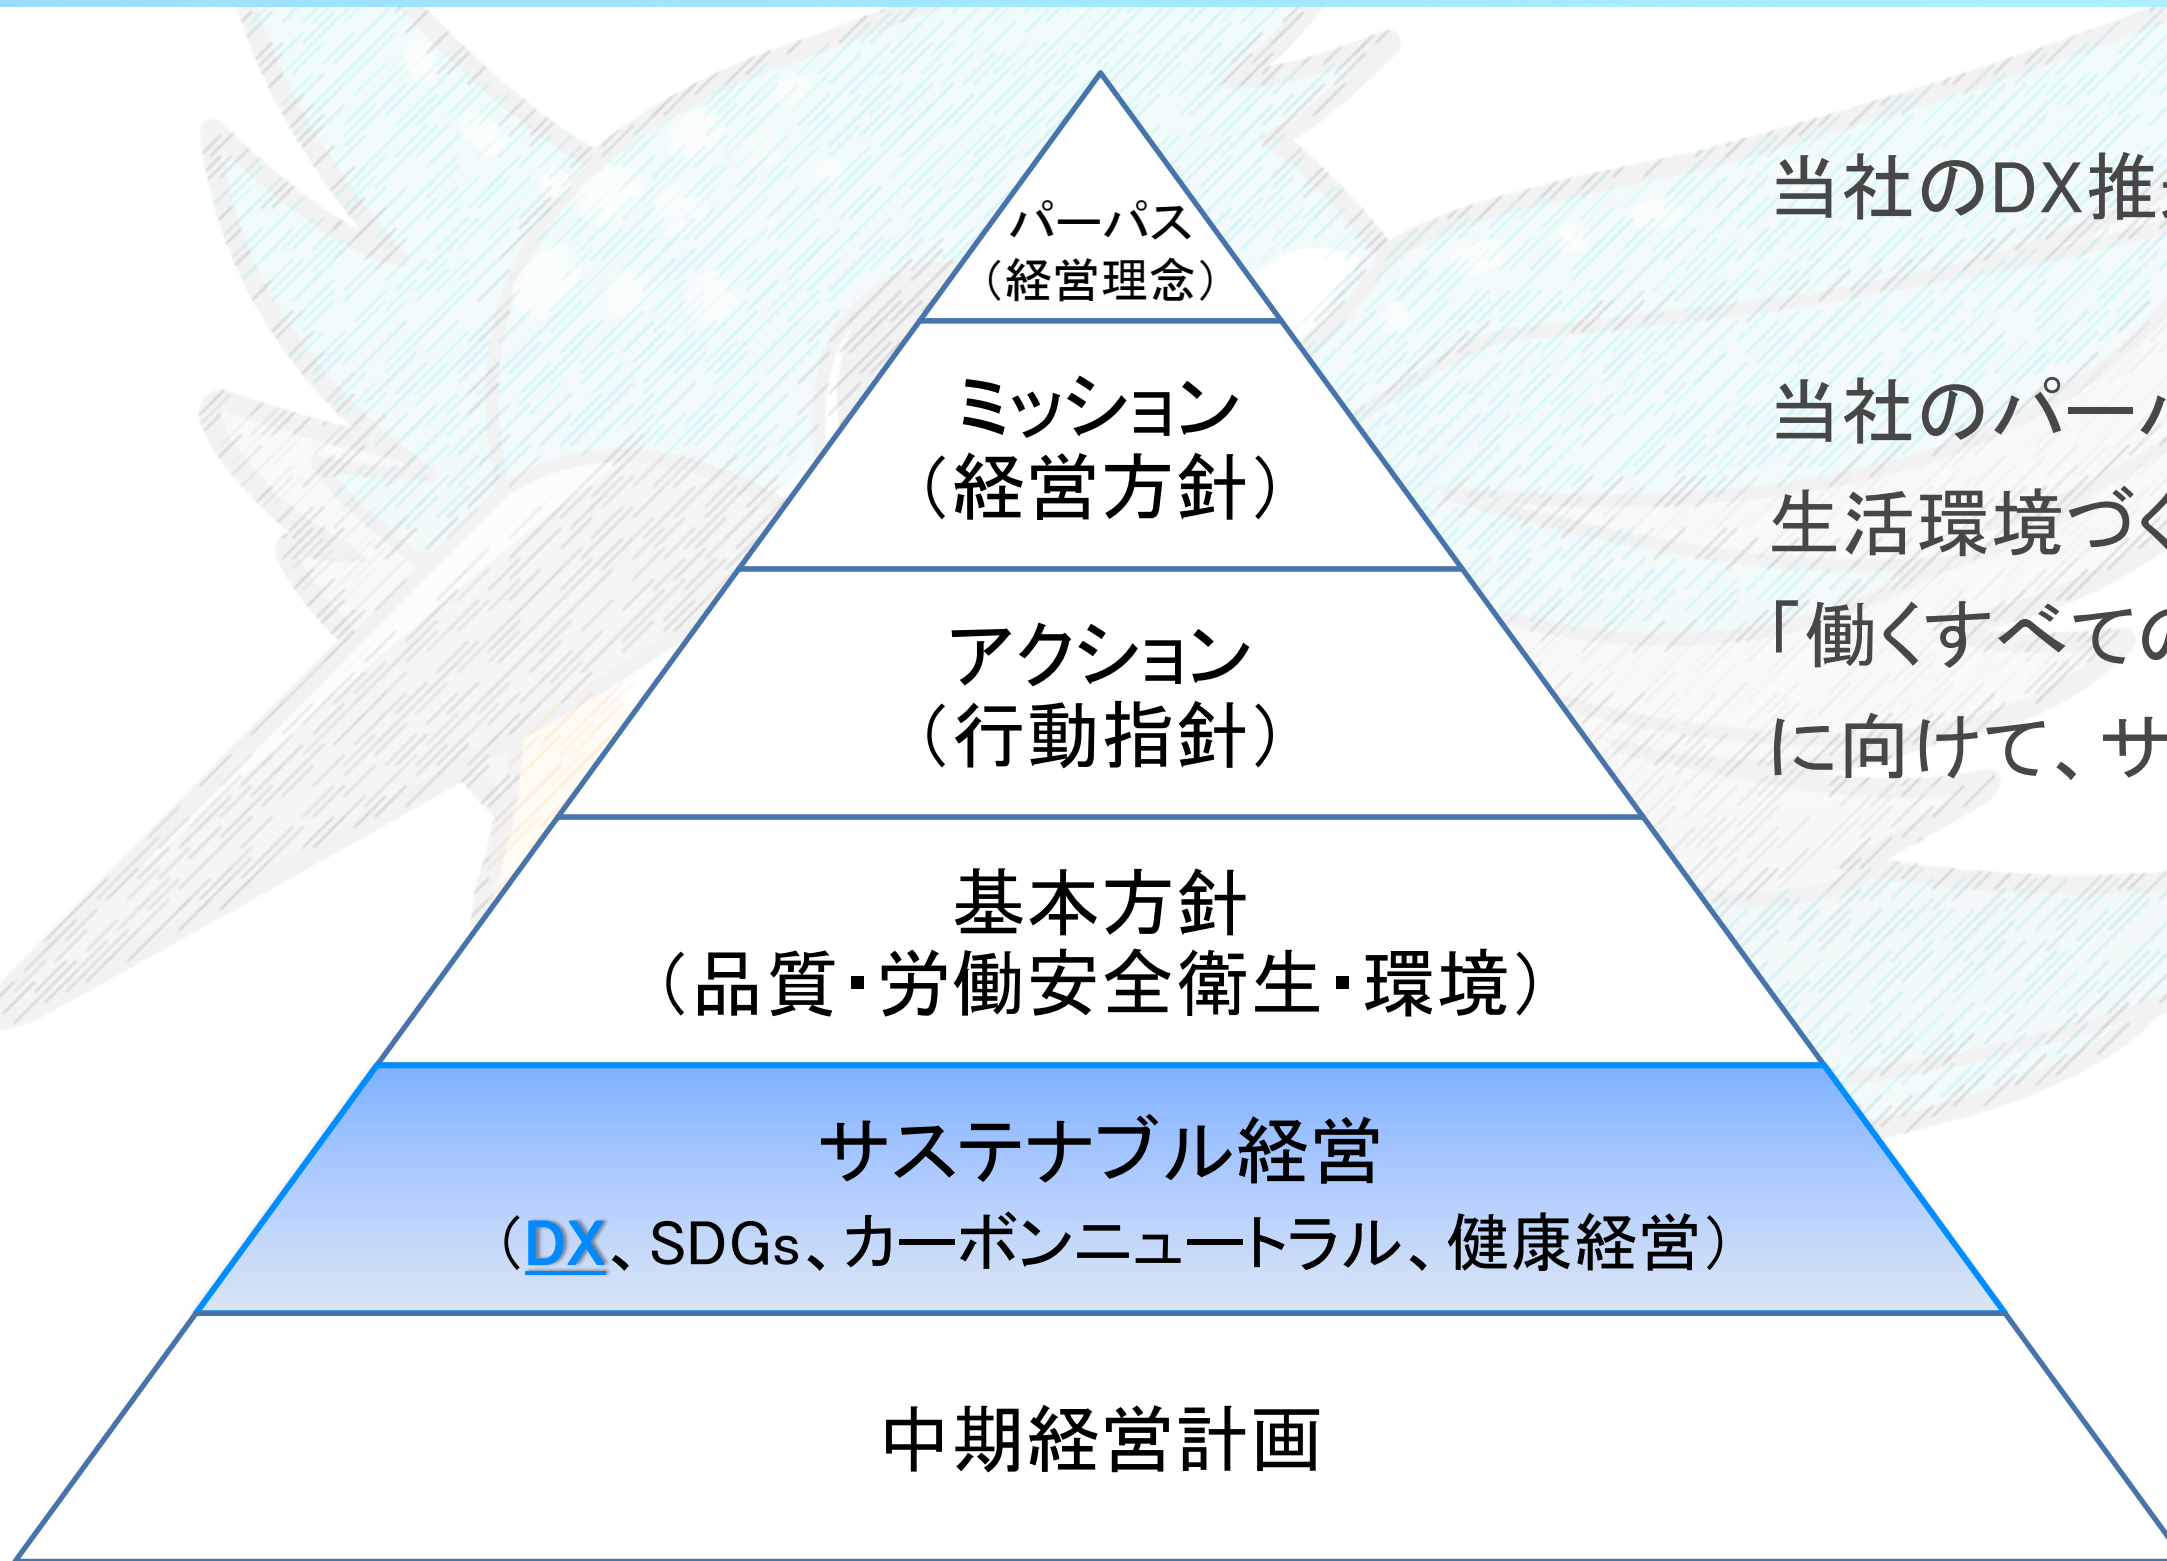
パーパス
（経営理念）

ミッション
（経営方針）

アクション
（行動指針）

基本方針
（品質・労働安全衛生・環境）

サステナブル経営
（DX、SDGs、カーボンニュートラル、健康経営）

中期経営計画

当社のDX推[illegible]

当社のパー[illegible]
生活環境づく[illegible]
「働くすべての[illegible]
に向けて、サ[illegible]